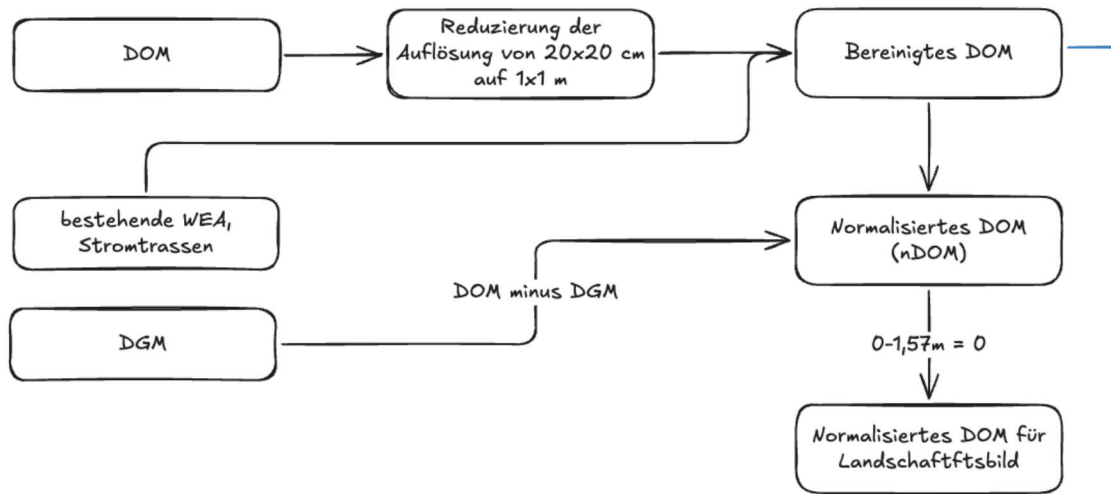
DOM

Reduzierung der Auflösung von 20x20 cm auf 1x1 m

Bereinigtes DOM

bestehende WEA, Stromtrassen

Normalisiertes DOM (nDOM)

DOM minus DGM

DGM

0-1,57m = 0

Normalisiertes DOM für Landschaftftsbild